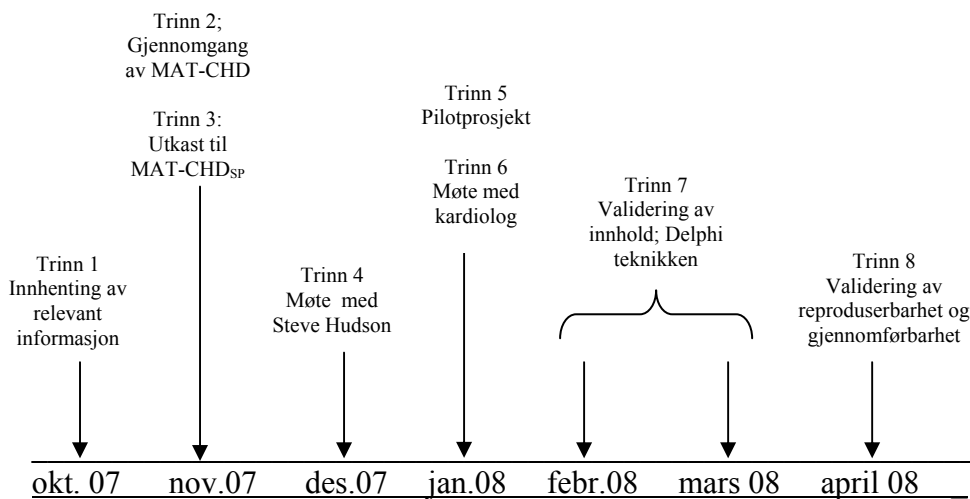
Trinn 2;
Gjennomgang av MAT-CHD

Trinn 3:
Utkast til MAT-CHD$_{SP}$

Trinn 5
Pilotprosjekt

Trinn 6
Møte med kardiolog

Trinn 7
Validering av innhold; Delphi teknikken

Trinn 1
Innhenting av relevant informasjon

Trinn 4
Møte med Steve Hudson

Trinn 8
Validering av reproduserbarhet og gjennomførbarhet

okt. 07 nov.07 des.07 jan.08 febr.08 mars 08 april 08